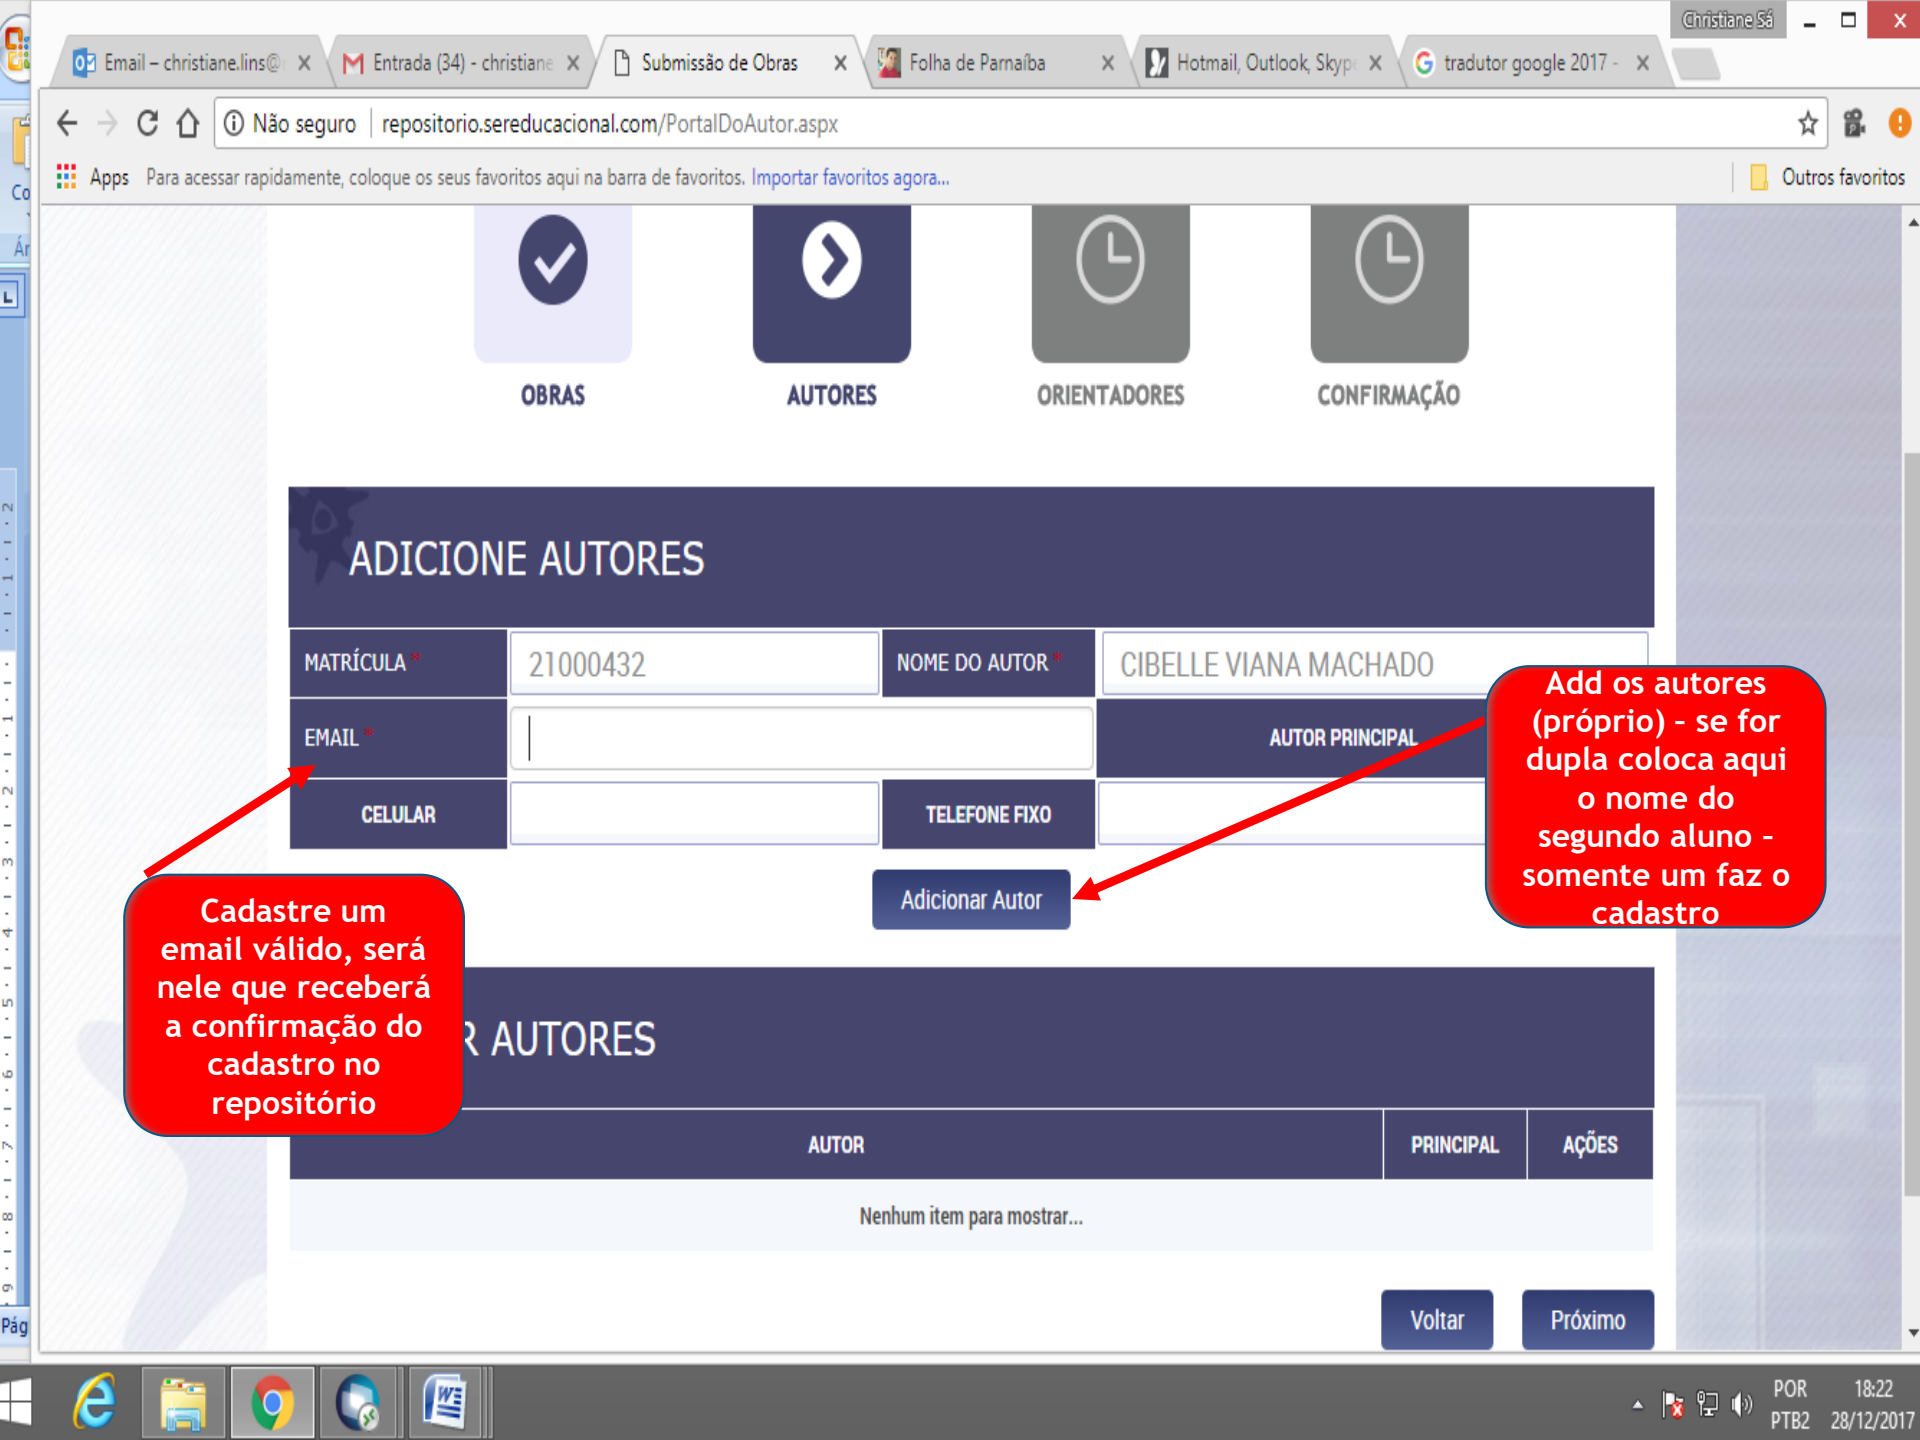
Christiane Sá

Email – christiane.lins@ | Entrada (34) - christiane | Submissão de Obras | Folha de Parnaíba | Hotmail, Outlook, Skyp | tradutor google 2017 -

Não seguro | repositorio.sereducacional.com/PortalDoAutor.aspx

Apps Para acessar rapidamente, coloque os seus favoritos aqui na barra de favoritos. Importar favoritos agora... Outros favoritos

OBRAS AUTORES ORIENTADORES CONFIRMAÇÃO

ADICIONE AUTORES

| MATRÍCULA * | 21000432 | NOME DO AUTOR * | CIBELLE VIANA MACHADO |
|---|---|---|---|
| EMAIL * | | AUTOR PRINCIPAL | |
| CELULAR | | TELEFONE FIXO | |

Adicionar Autor

Add os autores (próprio) - se for dupla coloca aqui o nome do segundo aluno - somente um faz o cadastro

Cadastre um email válido, será nele que receberá a confirmação do cadastro no repositório

R AUTORES

| AUTOR | PRINCIPAL | AÇÕES |
|---|---|---|
| Nenhum item para mostrar... | | |

Voltar Próximo

POR PTB2 18:22 28/12/2017